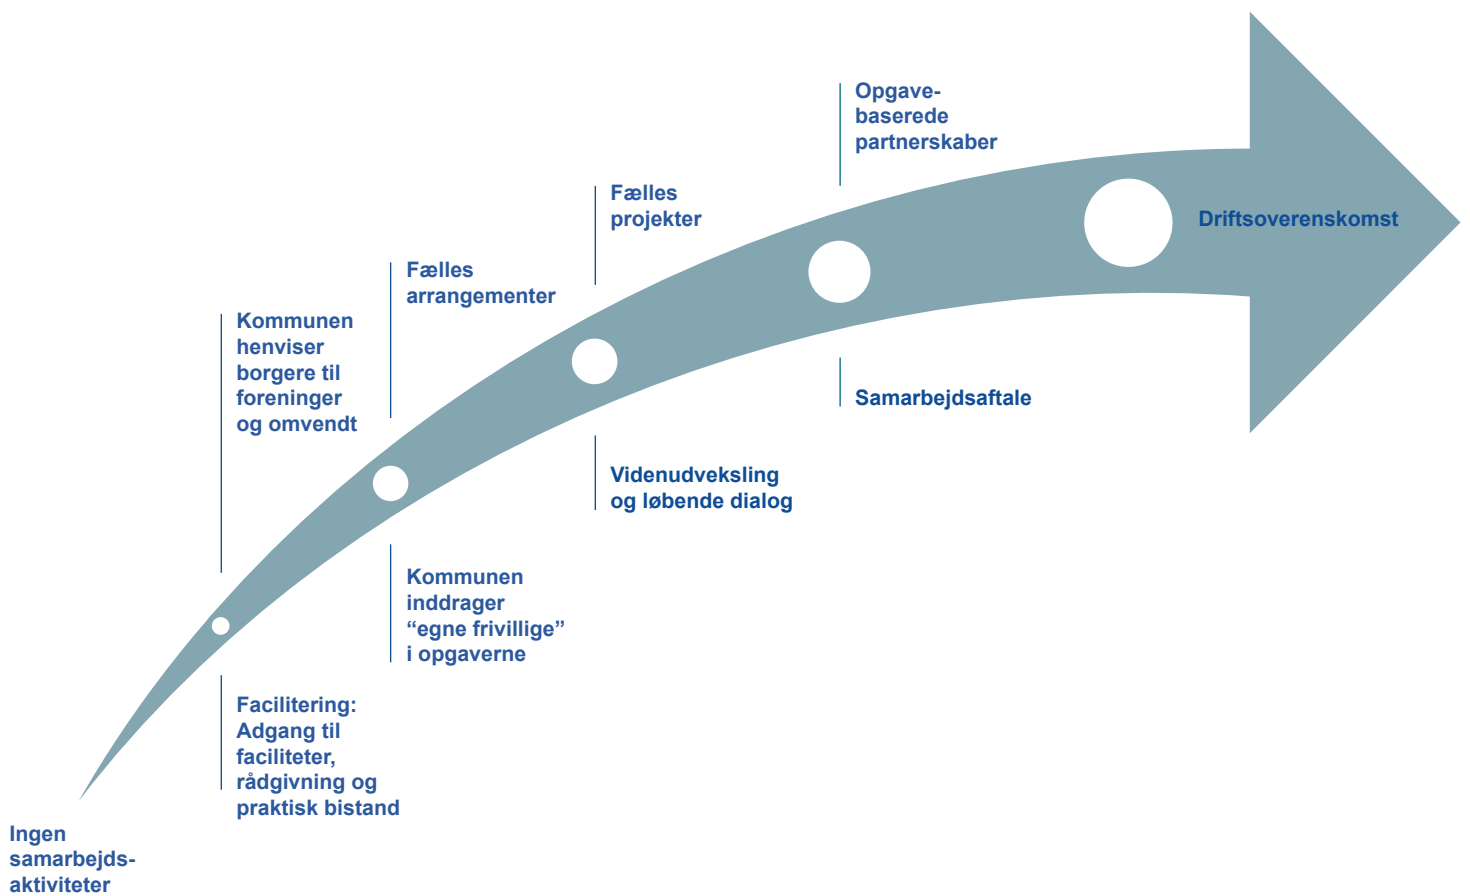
Ingen samarbejds-aktiviteter

Facilitering: Adgang til faciliteter, rådgivning og praktisk bistand

Kommunen henviser borgere til foreninger og omvendt

Kommunen inddrager “egne frivillige” i opgaverne

Fælles arrangementer

Videnudveksling og løbende dialog

Fælles projekter

Samarbejdsaftale

Opgave-baserede partnerskaber

Driftsoverenskomst